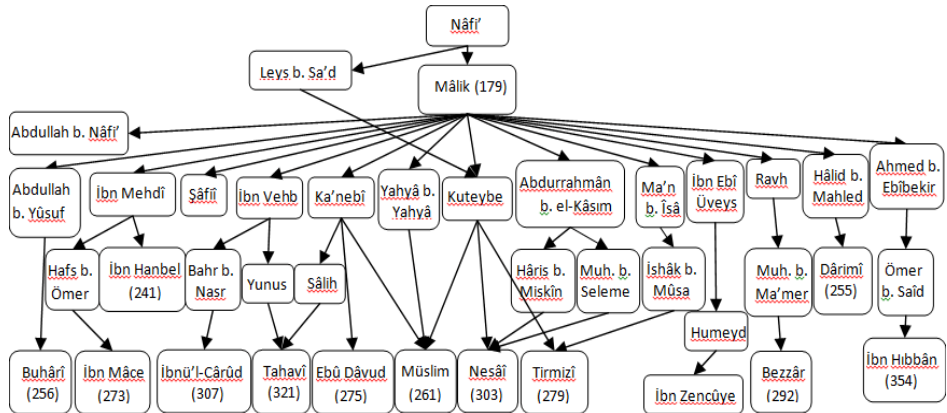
Nâfi'

Leys b. Sa'd

Mâlik (179)

Abdullah b. Nâfi'

Abdullah b. Yûsuf

İbn Mehdî

Şâfiî

İbn Vehb

Ka'nebî

Yahyâ b. Yahyâ

Kuteybe

Abdurrahmân b. el-Kâsım

Ma'n b. Îsâ

İbn Ebî Üveys

Ravh

Hâlid b. Mahled

Ahmed b. Ebîbekir

Hafs b. Ömer

İbn Hanbel (241)

Bahr b. Nasr

Yunus

Sâlih

Hâris b. Miskîn

Muh. b. Seleme

İshâk b. Mûsa

Muh. b. Ma'mer

Dârimî (255)

Ömer b. Saîd

Humeyd

Buhârî (256)

İbn Mâce (273)

İbnü'l-Cârûd (307)

Tahavî (321)

Ebû Dâvud (275)

Müslim (261)

Nesâî (303)

Tirmizî (279)

İbn Zencûye

Bezzâr (292)

İbn Hıbbân (354)